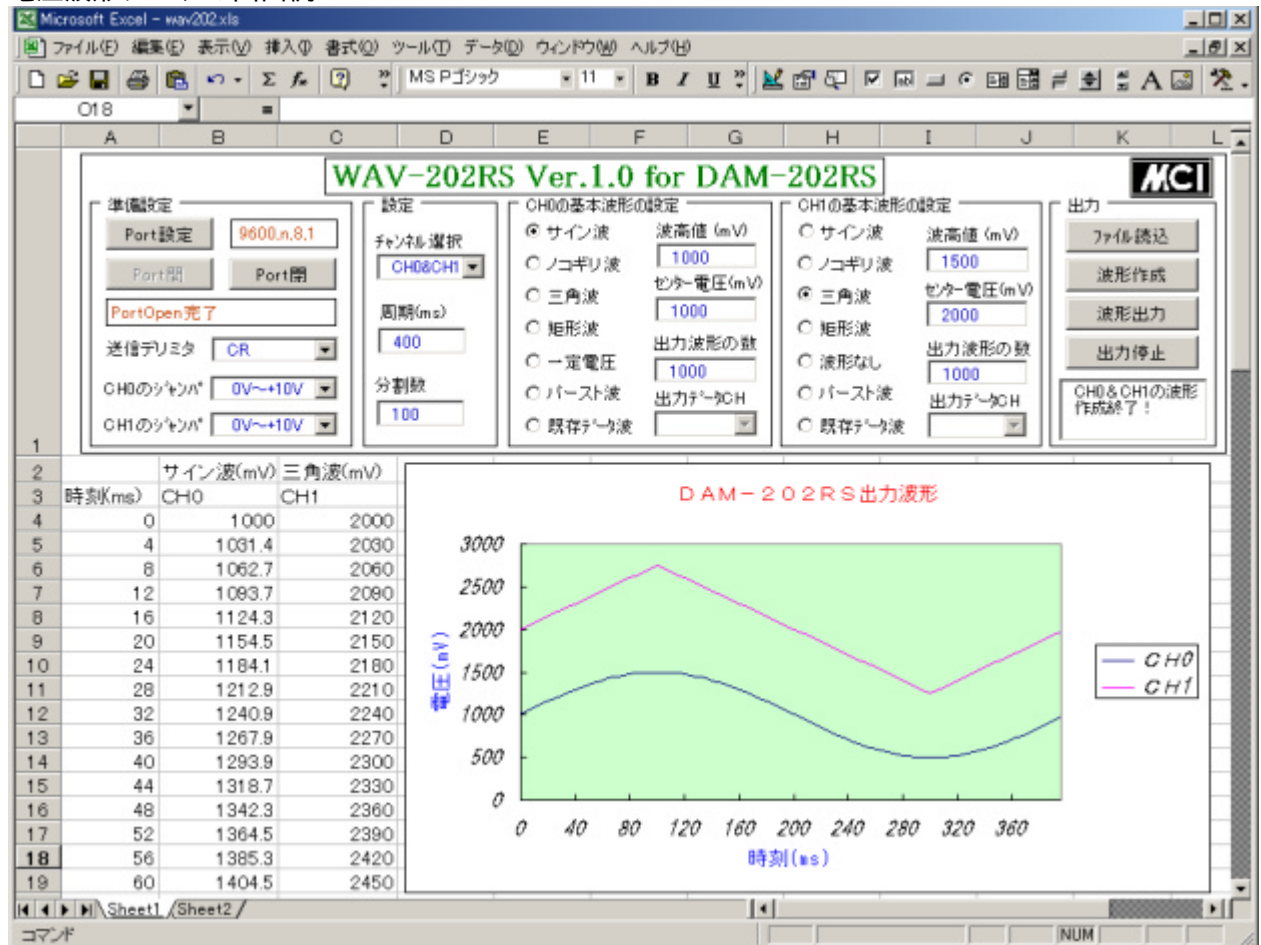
Microsoft Excel - wav202.xls

ファイル(F) 編集(E) 表示(V) 挿入(I) 書式(O) ツール(T) データ(D) ウィンドウ(W) ヘルプ(H)

MS Pゴシック 11 B I U

O18 =

A B C D E F G H I J K L

WAV-202RS Ver.1.0 for DAM-202RS

MCI

準備設定
Port設定 9600,n,8,1
Port開 Port閉
PortOpen完了
送信デリミタ CR
CH0のジャンパ 0V~+10V
CH1のジャンパ 0V~+10V

設定
チャンネル選択 CH0&CH1
周期(ms) 400
分割数 100

CH0の基本波形の設定
サイン波
ノコギリ波
三角波
矩形波
一定電圧
バースト波
既存データ波
波高値 (mV) 1000
センター電圧(mV) 1000
出力波形の数 1000
出力データCH

CH1の基本波形の設定
サイン波
ノコギリ波
三角波
矩形波
波形なし
バースト波
既存データ波
波高値 (mV) 1500
センター電圧(mV) 2000
出力波形の数 1000
出力データCH

出力
ファイル読込
波形作成
波形出力
出力停止
CH0&CH1の波形作成終了！

| | サイン波(mV) | 三角波(mV) |
|---|---|---|
| 時刻(ms) | CH0 | CH1 |
| 0 | 1000 | 2000 |
| 4 | 1031.4 | 2030 |
| 8 | 1062.7 | 2060 |
| 12 | 1093.7 | 2090 |
| 16 | 1124.3 | 2120 |
| 20 | 1154.5 | 2150 |
| 24 | 1184.1 | 2180 |
| 28 | 1212.9 | 2210 |
| 32 | 1240.9 | 2240 |
| 36 | 1267.9 | 2270 |
| 40 | 1293.9 | 2300 |
| 44 | 1318.7 | 2330 |
| 48 | 1342.3 | 2360 |
| 52 | 1364.5 | 2390 |
| 56 | 1385.3 | 2420 |
| 60 | 1404.5 | 2450 |

DAM－202RS出力波形
3000 2500 2000 1500 1000 500 0
電圧(mV)
0 40 80 120 160 200 240 280 320 360
時刻(ms)
CH0
CH1

Sheet1 Sheet2
コマンド NUM